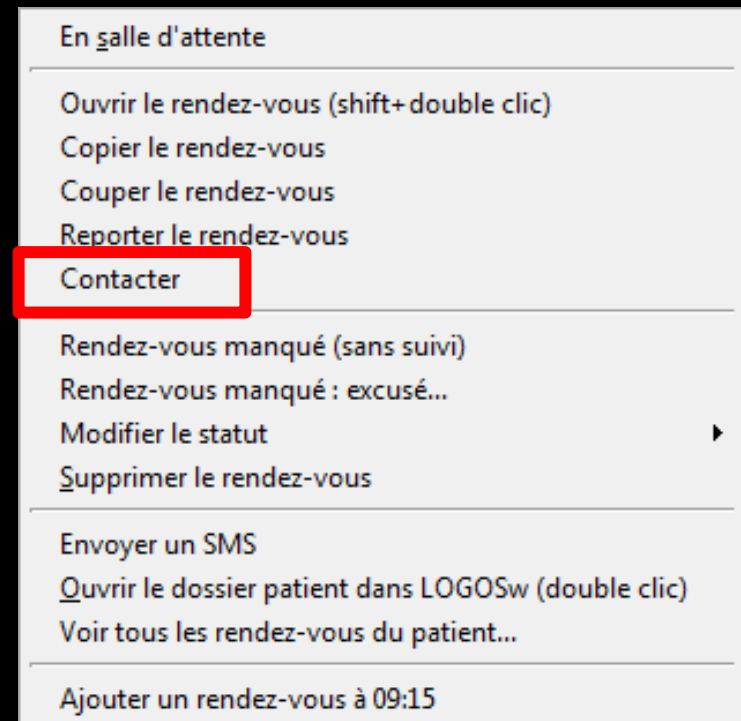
En salle d'attente

Ouvrir le rendez-vous (shift+double clic)
Copier le rendez-vous
Couper le rendez-vous
Reporter le rendez-vous
Contacter

Rendez-vous manqué (sans suivi)
Rendez-vous manqué : excusé...
Modifier le statut
Supprimer le rendez-vous

Envoyer un SMS
Ouvrir le dossier patient dans LOGOSw (double clic)
Voir tous les rendez-vous du patient...

Ajouter un rendez-vous à 09:15